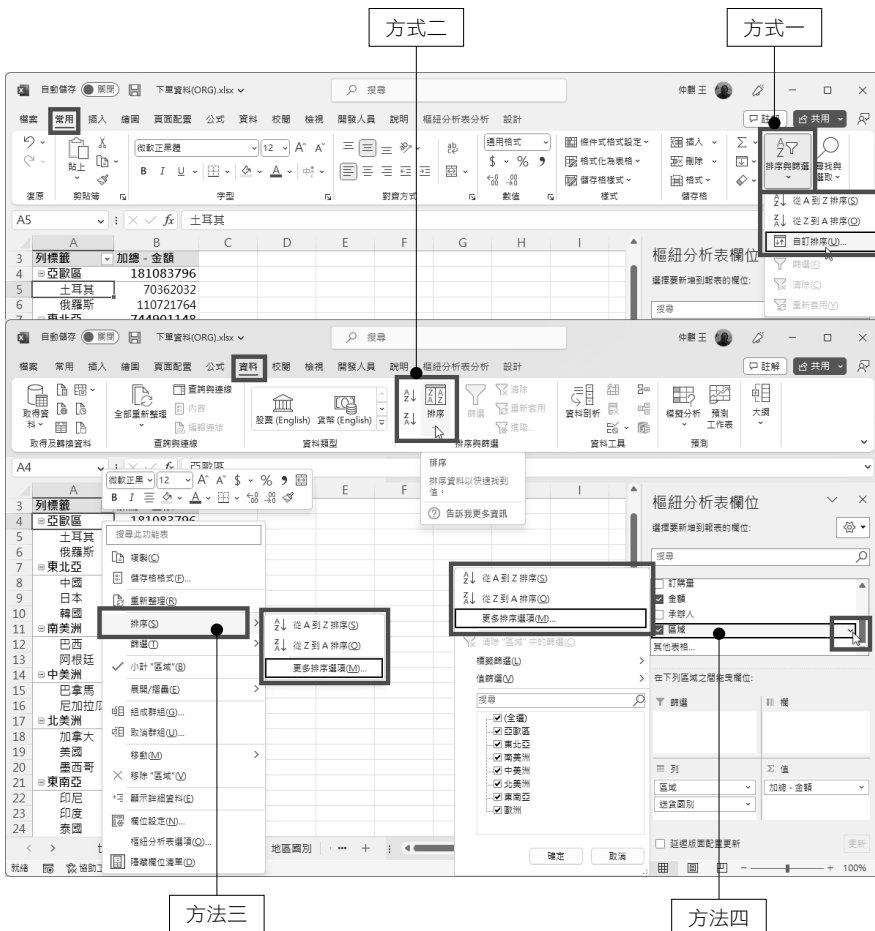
方式二

方式一

自動儲存 關閉 下單資料(ORG).xlsx 搜尋 仲麒王

檔案 常用 插入 繪圖 頁面配置 公式 資料 校閱 檢視 開發人員 說明 樞紐分析表分析 設計 註解 共用

貼上 微軟正黑體 12 A A B I U 通用格式 $ % 條件式格式設定 格式化為表格 儲存格樣式 插入 刪除 格式 排序與篩選 尋找與選取

復原 剪貼簿 字型 對齊方式 數值 樣式 儲存格

從 A 到 Z 排序(S)
從 Z 到 A 排序(O)
自訂排序(U)...
篩選(F)
清除(C)
重新套用(Y)

A5 土耳其

| | A | B | C | D | E | F | G | H | I |
|---|---|---|---|---|---|---|---|---|---|
| 3 | 列標籤 | 加總 - 金額 | | | | | | | |
| 4 | 亞歐區 | 181083796 | | | | | | | |
| 5 | 土耳其 | 70362032 | | | | | | | |
| 6 | 俄羅斯 | 110721764 | | | | | | | |

樞紐分析表欄位
選擇要新增到報表的欄位:
搜尋

自動儲存 關閉 下單資料(ORG).xlsx 搜尋 仲麒王

檔案 常用 插入 繪圖 頁面配置 公式 資料 校閱 檢視 開發人員 說明 樞紐分析表分析 設計 註解 共用

取得資料 全部重新整理 查詢與連線 內容 編輯連結 股票 (English) 貨幣 (English) 排序 篩選 清除 重新套用 進階 資料剖析 模擬分析 預測工作表 大綱

取得及轉換資料 查詢與連線 資料類型 排序與篩選 資料工具 預測

排序
排序資料以快速找到值。
告訴我更多資訊

A4 亞歐區

微軟正黑 12 A A $ % 
B I

| | A |
|---|---|
| 3 | 列標籤 |
| 4 | 亞歐區 |
| 5 | 土耳其 |
| 6 | 俄羅斯 |
| 7 | 東北亞 |
| 8 | 中國 |
| 9 | 日本 |
| 10 | 韓國 |
| 11 | 南美洲 |
| 12 | 巴西 |
| 13 | 阿根廷 |
| 14 | 中美洲 |
| 15 | 巴拿馬 |
| 16 | 尼加拉瓜 |
| 17 | 北美洲 |
| 18 | 加拿大 |
| 19 | 美國 |
| 20 | 墨西哥 |
| 21 | 東南亞 |
| 22 | 印尼 |
| 23 | 印度 |
| 24 | 泰國 |

搜尋此功能表
複製(C)
儲存格格式(F)...
重新整理(R)
排序(S)
篩選(T)
小計 "區域"(B)
展開/摺疊(E)
組成群組(G)...
取消群組(U)...
移動(M)
移除 "區域"(V)
顯示詳細資料(E)
欄位設定(N)...
樞紐分析表選項(O)...
隱藏欄位清單(D)

從 A 到 Z 排序(S)
從 Z 到 A 排序(O)
更多排序選項(M)...

從 A 到 Z 排序(S)
從 Z 到 A 排序(O)
更多排序選項(M)...
清除 "區域" 中的篩選(C)
標籤篩選(L)
值篩選(V)
搜尋
(全選)
亞歐區
東北亞
南美洲
中美洲
北美洲
東南亞
歐洲
確定 取消

樞紐分析表欄位
選擇要新增到報表的欄位:
搜尋
訂購量
金額
承辦人
區域
其他表格...
在下列區域之間拖曳欄位:
篩選 欄
列 Σ 值
區域 加總 - 金額
送貨國別
延遲版面配置更新 更新

地區國別 ... +
就緒 協助工 100%

方法三

方法四